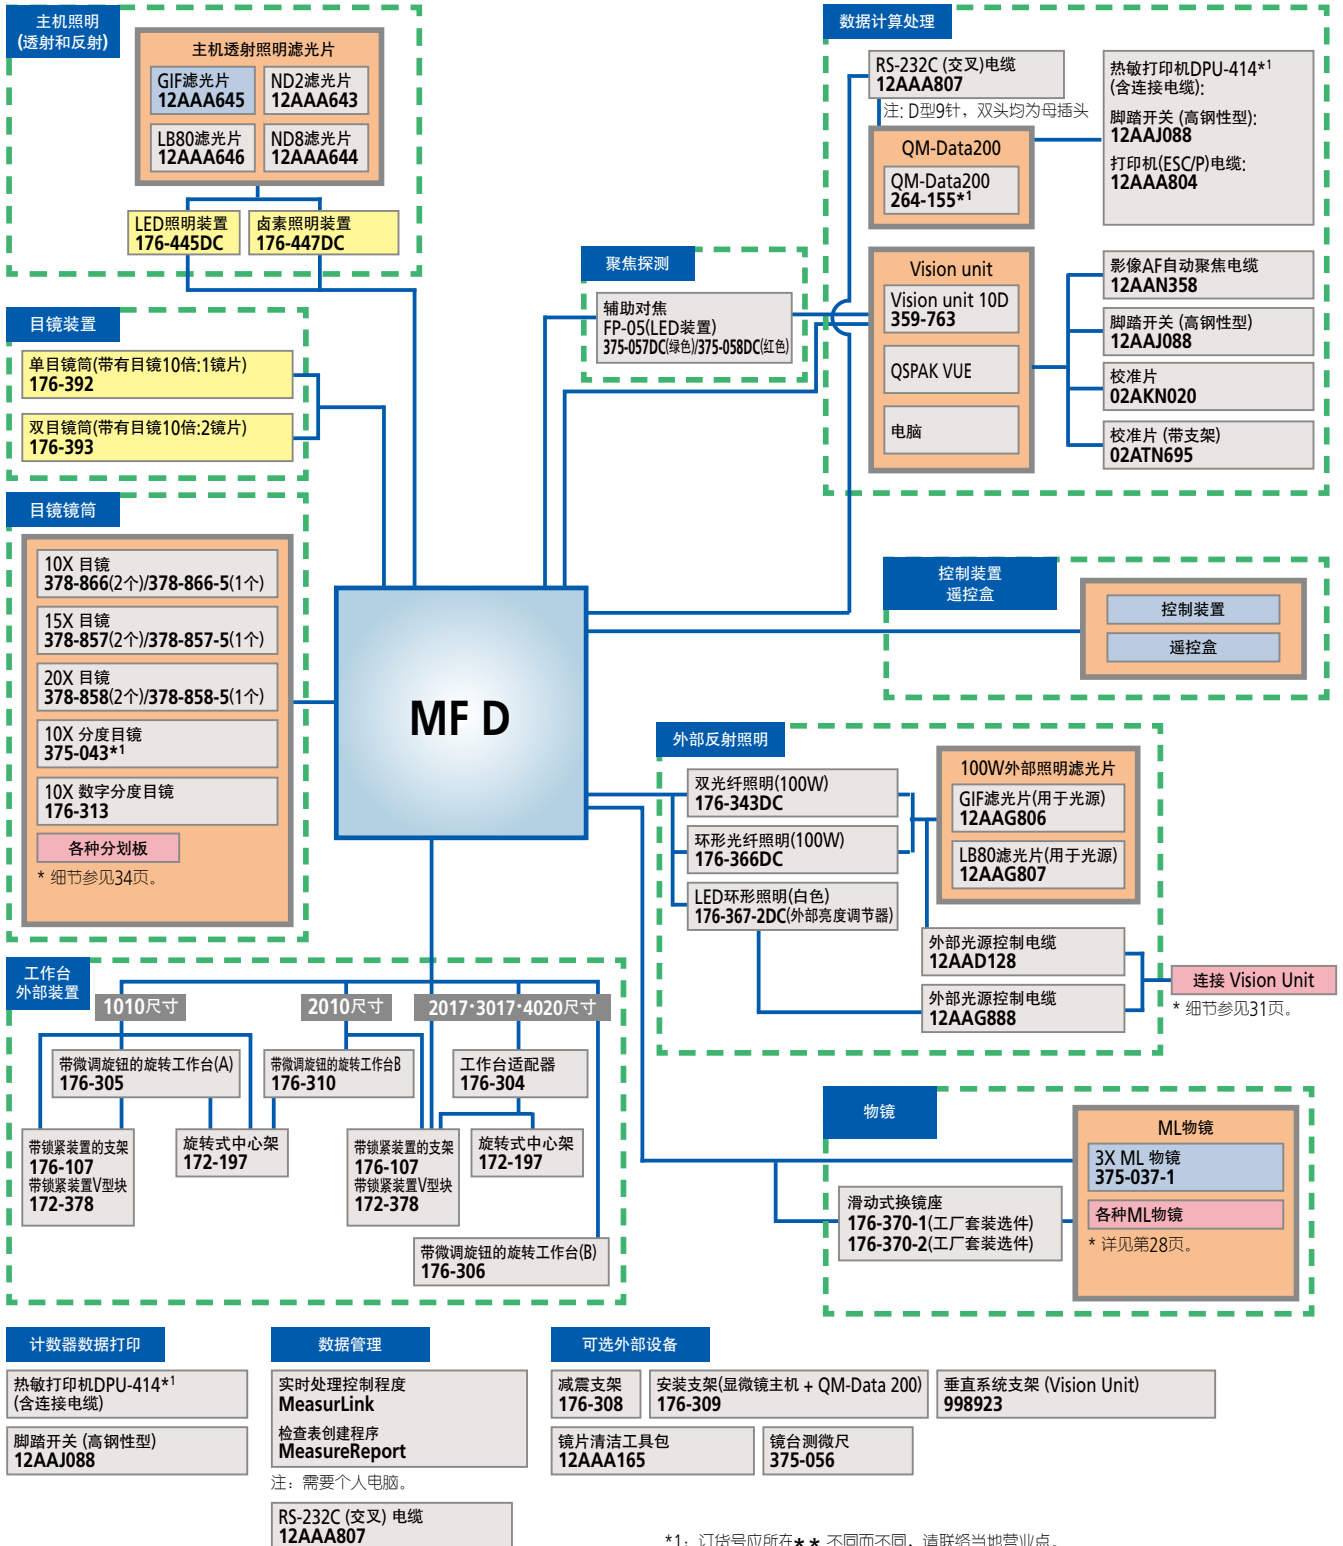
主机照明
(透射和反射)

主机透射照明滤光片

GIF滤光片
12AAA645

ND2滤光片
12AAA643

LB80滤光片
12AAA646

ND8滤光片
12AAA644

LED照明装置
176-445DC

卤素照明装置
176-447DC

目镜装置

单目镜筒(带有目镜10倍:1镜片)
176-392

双目镜筒(带有目镜10倍:2镜片)
176-393

目镜镜筒

10X 目镜
378-866(2个)/378-866-5(1个)

15X 目镜
378-857(2个)/378-857-5(1个)

20X 目镜
378-858(2个)/378-858-5(1个)

10X 分度目镜
375-043*1

10X 数字分度目镜
176-313

各种分划板

* 细节参见34页。

MF D

聚焦探测

辅助对焦
FP-05(LED装置)
375-057DC(绿色)/375-058DC(红色)

数据计算处理

RS-232C (交叉)电缆
12AAA807

注: D型9针，双头均为母插头

QM-Data200

QM-Data200
264-155*1

热敏打印机DPU-414*1
(含连接电缆):

脚踏开关 (高钢性型):
12AAJ088

打印机(ESC/P)电缆:
12AAA804

Vision unit

Vision unit 10D
359-763

QSPAK VUE

电脑

影像AF自动聚焦电缆
12AAN358

脚踏开关 (高钢性型)
12AAJ088

校准片
02AKN020

校准片 (带支架)
02ATN695

控制装置
遥控盒

控制装置

遥控盒

外部反射照明

双光纤照明(100W)
176-343DC

环形光纤照明(100W)
176-366DC

LED环形照明(白色)
176-367-2DC(外部亮度调节器)

100W外部照明滤光片

GIF滤光片(用于光源)
12AAG806

LB80滤光片(用于光源)
12AAG807

外部光源控制电缆
12AAD128

外部光源控制电缆
12AAG888

连接 Vision Unit

* 细节参见31页。

工作台
外部装置

1010尺寸

2010尺寸

2017·3017·4020尺寸

带微调旋钮的旋转工作台(A)
176-305

带微调旋钮的旋转工作台B
176-310

工作台适配器
176-304

带锁紧装置的支架
176-107
带锁紧装置V型块
172-378

旋转式中心架
172-197

带锁紧装置的支架
176-107
带锁紧装置V型块
172-378

旋转式中心架
172-197

带微调旋钮的旋转工作台(B)
176-306

物镜

ML物镜

3X ML 物镜
375-037-1

各种ML物镜

* 详见第28页。

滑动式换镜座
176-370-1(工厂套装选件)
176-370-2(工厂套装选件)

计数器数据打印

热敏打印机DPU-414*1
(含连接电缆)

脚踏开关 (高钢性型)
12AAJ088

数据管理

实时处理控制程度
MeasurLink

检查表创建程序
MeasureReport

注：需要个人电脑。

RS-232C (交叉) 电缆
12AAA807

可选外部设备

减震支架
176-308

安装支架(显微镜主机 + QM-Data 200)
176-309

垂直系统支架 (Vision Unit)
998923

镜片清洁工具包
12AAA165

镜台测微尺
375-056

*1：订货号应所在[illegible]不同而不同，请联络当地营业点。